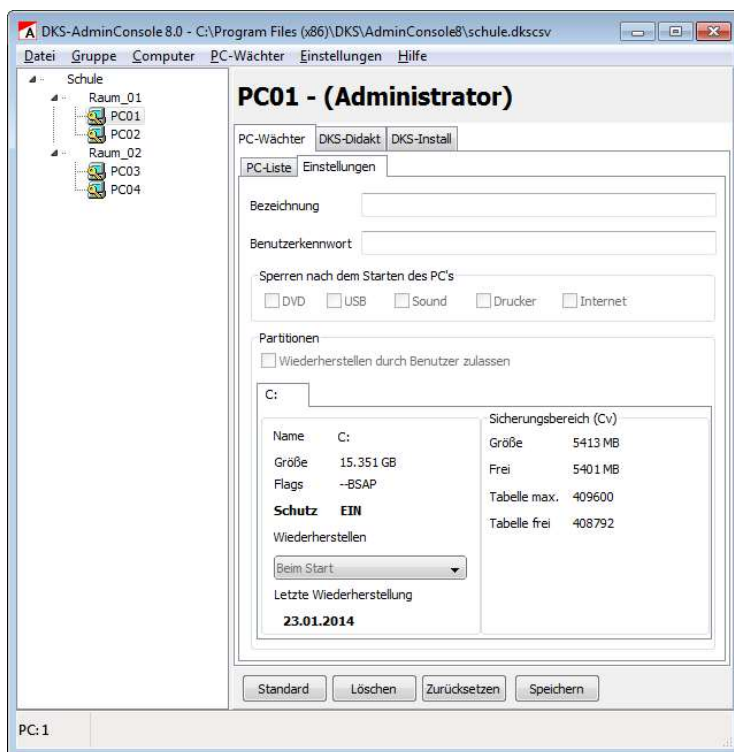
DKS-AdminConsole 8.0 - C:\Program Files (x86)\DKS\AdminConsole8\schule.dkscsv

Datei Gruppe Computer PC-Wächter Einstellungen Hilfe

Schule
Raum_01
PC01
PC02
Raum_02
PC03
PC04

PC01 - (Administrator)

PC-Wächter DKS-Didakt DKS-Install

PC-Liste Einstellungen

Bezeichnung

Benutzerkennwort

Sperren nach dem Starten des PC's

DVD USB Sound Drucker Internet

Partitionen

Wiederherstellen durch Benutzer zulassen

C:

Name C:
Größe 15.351 GB
Flags --BSAP
Schutz EIN
Wiederherstellen
Beim Start
Letzte Wiederherstellung
23.01.2014

Sicherungsbereich (Cv)
Größe 5413 MB
Frei 5401 MB
Tabelle max. 409600
Tabelle frei 408792

Standard Löschen Zurücksetzen Speichern

PC: 1